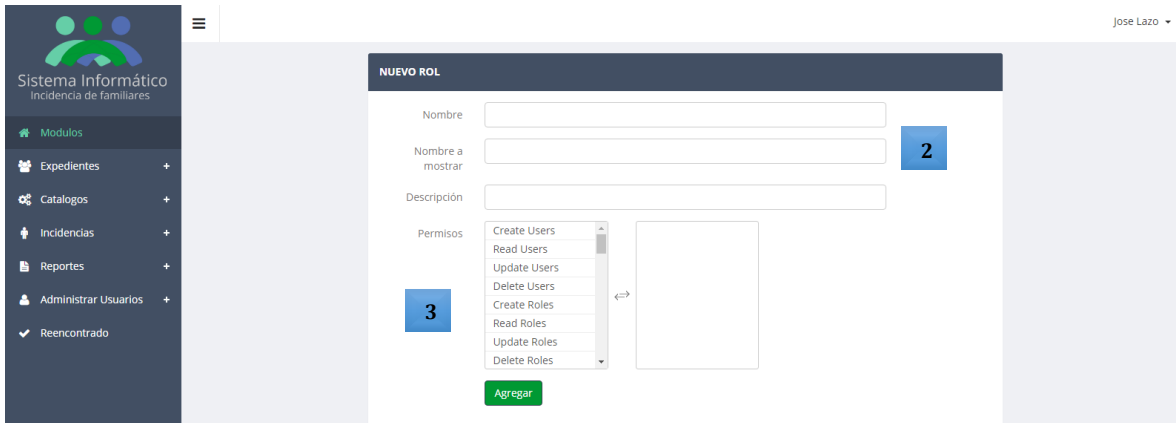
Sistema Informático
Incidencia de familiares

Modulos
Expedientes +
Catalogos +
Incidencias +
Reportes +
Administrar Usuarios +
Reencontrado

Jose Lazo

NUEVO ROL

Nombre

Nombre a mostrar

Descripción

Permisos

Create Users
Read Users
Update Users
Delete Users
Create Roles
Read Roles
Update Roles
Delete Roles

2

3

Agregar